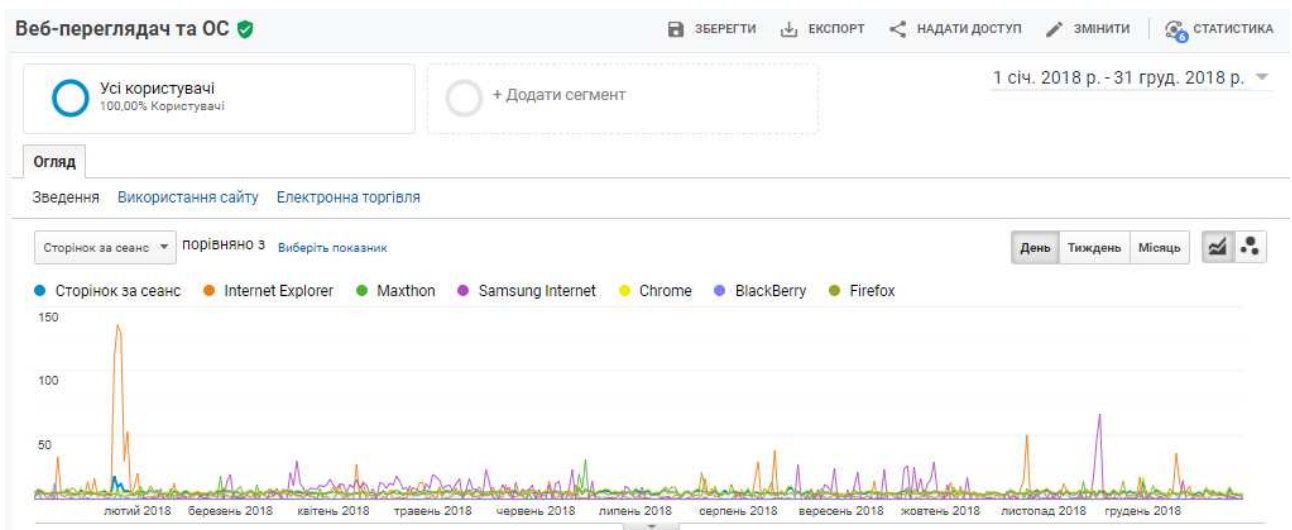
Веб-переглядач та ОС

ЗБЕРЕГТИ ЕКСПОРТ НАДАТИ ДОСТУП ЗМІНИТИ СТАТИСТИКА

Усі користувачі
100,00% Користувачі

+ Додати сегмент

1 січ. 2018 р. - 31 груд. 2018 р.

Огляд

Зведення Використання сайту Електронна торгівля

Сторінок за сеанс порівняно з Виберіть показник

День Тиждень Місяць

Сторінок за сеанс Internet Explorer Maxthon Samsung Internet Chrome BlackBerry Firefox

150

100

50

лютий 2018 березень 2018 квітень 2018 травень 2018 червень 2018 липень 2018 серпень 2018 вересень 2018 жовтень 2018 листопад 2018 грудень 2018